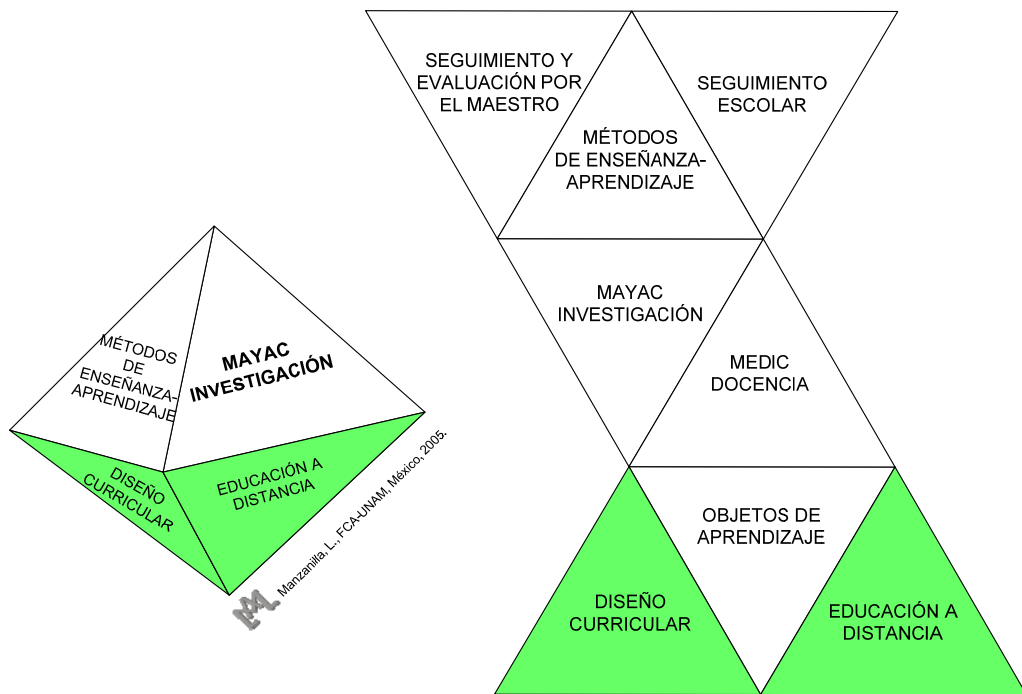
MÉTODOS DE ENSEÑANZA-APRENDIZAJE

MAYAC INVESTIGACIÓN

DISEÑO CURRICULAR

EDUCACIÓN A DISTANCIA

Manzanilla, L., FCA-UNAM, México, 2005.

SEGUIMIENTO Y EVALUACIÓN POR EL MAESTRO

MÉTODOS DE ENSEÑANZA-APRENDIZAJE

SEGUIMIENTO ESCOLAR

MAYAC INVESTIGACIÓN

MEDIC DOCENCIA

OBJETOS DE APRENDIZAJE

DISEÑO CURRICULAR

EDUCACIÓN A DISTANCIA